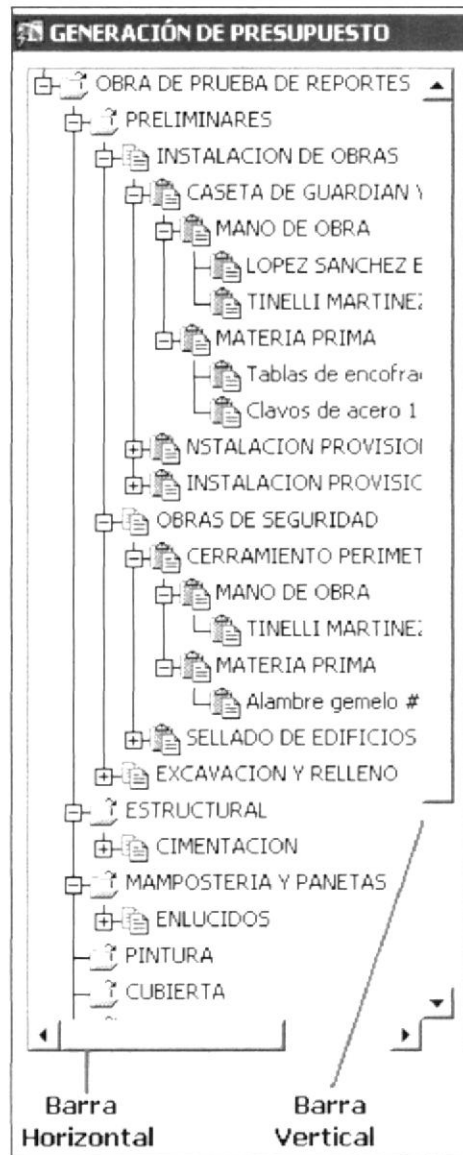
GENERACIÓN DE PRESUPUESTO

OBRA DE PRUEBA DE REPORTES
PRELIMINARES
INSTALACION DE OBRAS
CASETA DE GUARDIAN Y
MANO DE OBRA
LOPEZ SANCHEZ E
TINELLI MARTINEZ
MATERIA PRIMA
Tablas de encofra
Clavos de acero 1
NSTALACION PROVISIOI
INSTALACION PROVISIC
OBRAS DE SEGURIDAD
CERRAMIENTO PERIMET
MANO DE OBRA
TINELLI MARTINEZ
MATERIA PRIMA
Alambre gemelo #
SELLADO DE EDIFICIOS
EXCAVACION Y RELLENO
ESTRUCTURAL
CIMENTACION
MAMPOSTERIA Y PANETAS
ENLUCIDOS
PINTURA
CUBIERTA

Barra Horizontal
Barra Vertical